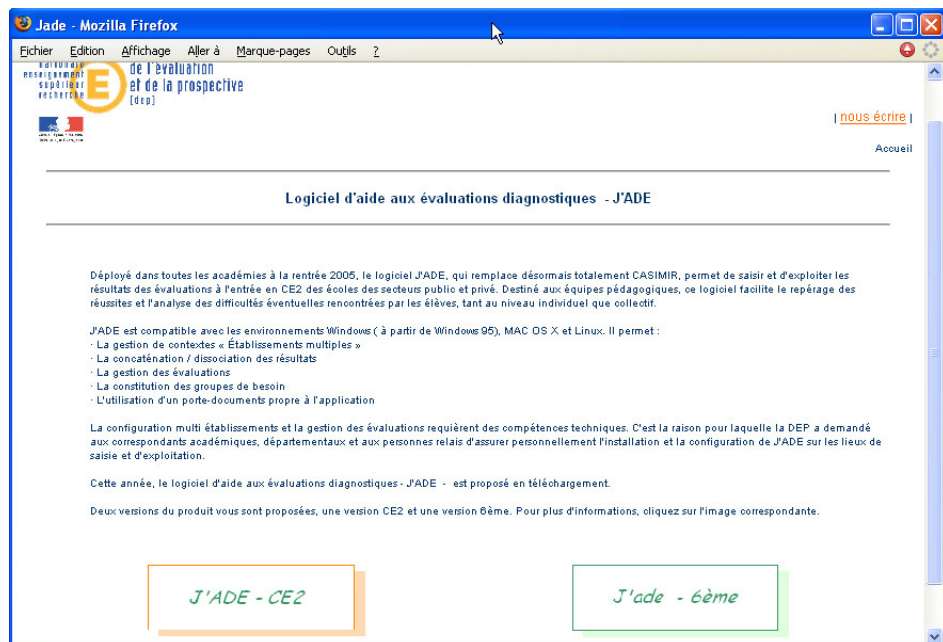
Jade - Mozilla Firefox

Fichier Edition Affichage Aller à Marque-pages Outils ?

nationale enseignement supérieur recherche

de l'évaluation et de la prospective [dep]

| nous écrire |

Accueil

Logiciel d'aide aux évaluations diagnostiques - J'ADE

Déployé dans toutes les académies à la rentrée 2005, le logiciel J'ADE, qui remplace désormais totalement CASIMIR, permet de saisir et d'exploiter les résultats des évaluations à l'entrée en CE2 des écoles des secteurs public et privé. Destiné aux équipes pédagogiques, ce logiciel facilite le repérage des réussites et l'analyse des difficultés éventuelles rencontrées par les élèves, tant au niveau individuel que collectif.

J'ADE est compatible avec les environnements Windows ( à partir de Windows 95), MAC OS X et Linux. Il permet :
· La gestion de contextes « Établissements multiples »
· La concaténation / dissociation des résultats
· La gestion des évaluations
· La constitution des groupes de besoin
· L'utilisation d'un porte-documents propre à l'application

La configuration multi établissements et la gestion des évaluations requièrent des compétences techniques. C'est la raison pour laquelle la DEP a demandé aux correspondants académiques, départementaux et aux personnes relais d'assurer personnellement l'installation et la configuration de J'ADE sur les lieux de saisie et d'exploitation.

Cette année, le logiciel d'aide aux évaluations diagnostiques - J'ADE - est proposé en téléchargement.

Deux versions du produit vous sont proposées, une version CE2 et une version 6ème. Pour plus d'informations, cliquez sur l'image correspondante.

J'ADE - CE2

J'ade - 6ème